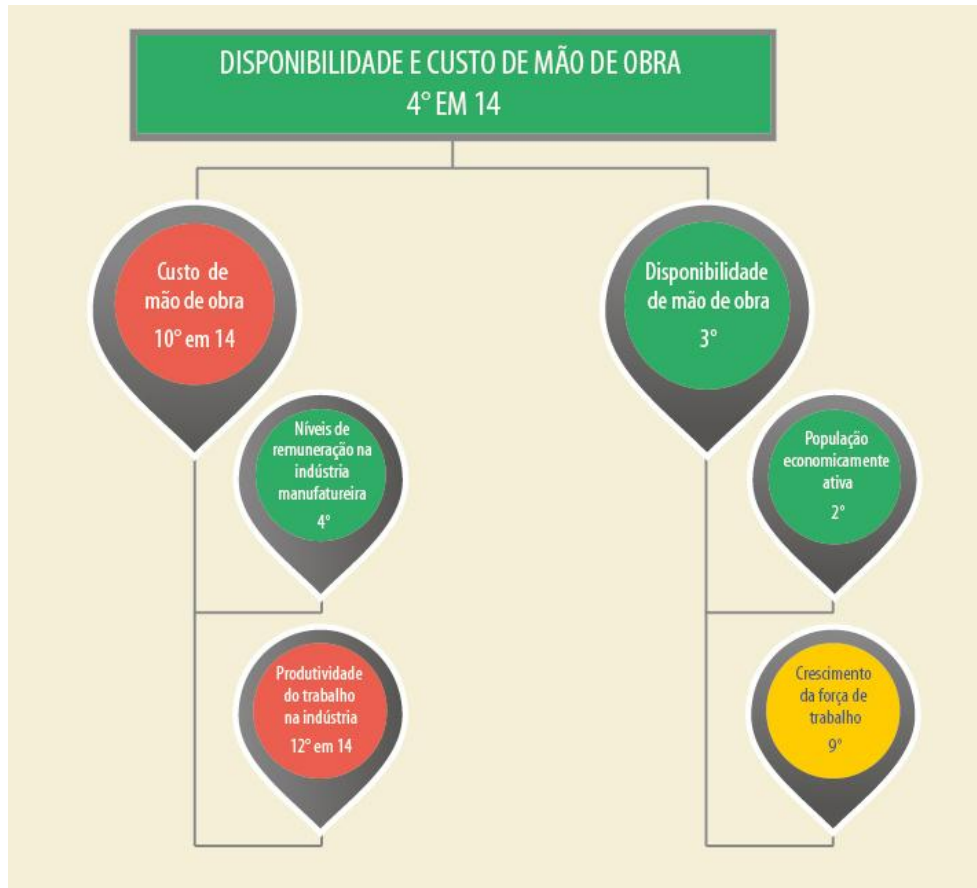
DISPONIBILIDADE E CUSTO DE MÃO DE OBRA
4° EM 14

Custo de mão de obra
10° em 14

Níveis de remuneração na indústria manufatureira
4°

Produtividade do trabalho na indústria
12° em 14

Disponibilidade de mão de obra
3°

População economicamente ativa
2°

Crescimento da força de trabalho
9°